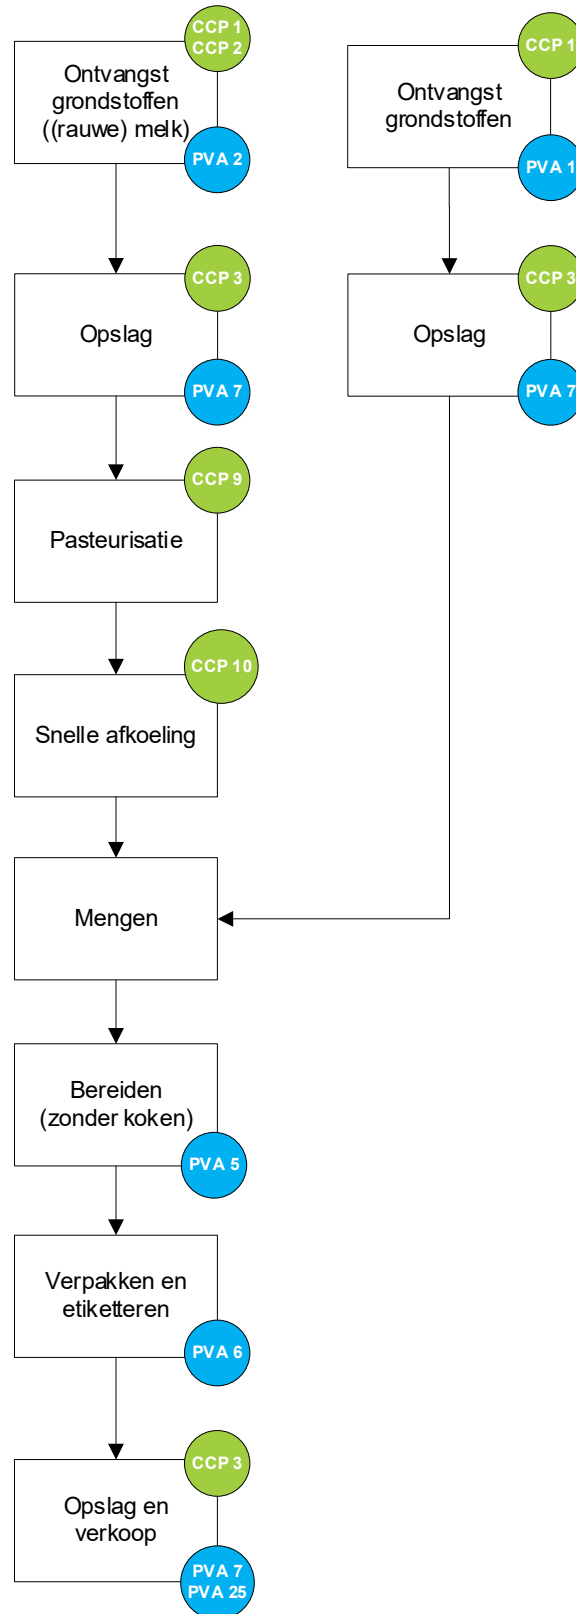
CCP 1
CCP 2
Ontvangst grondstoffen ((rauwe) melk)
PVA 2

CCP 1
Ontvangst grondstoffen
PVA 1

CCP 3
Opslag
PVA 7

CCP 3
Opslag
PVA 7

CCP 9
Pasteurisatie

CCP 10
Snelle afkoeling

Mengen

Bereiden (zonder koken)
PVA 5

Verpakken en etiketteren
PVA 6

CCP 3
Opslag en verkoop
PVA 7
PVA 25